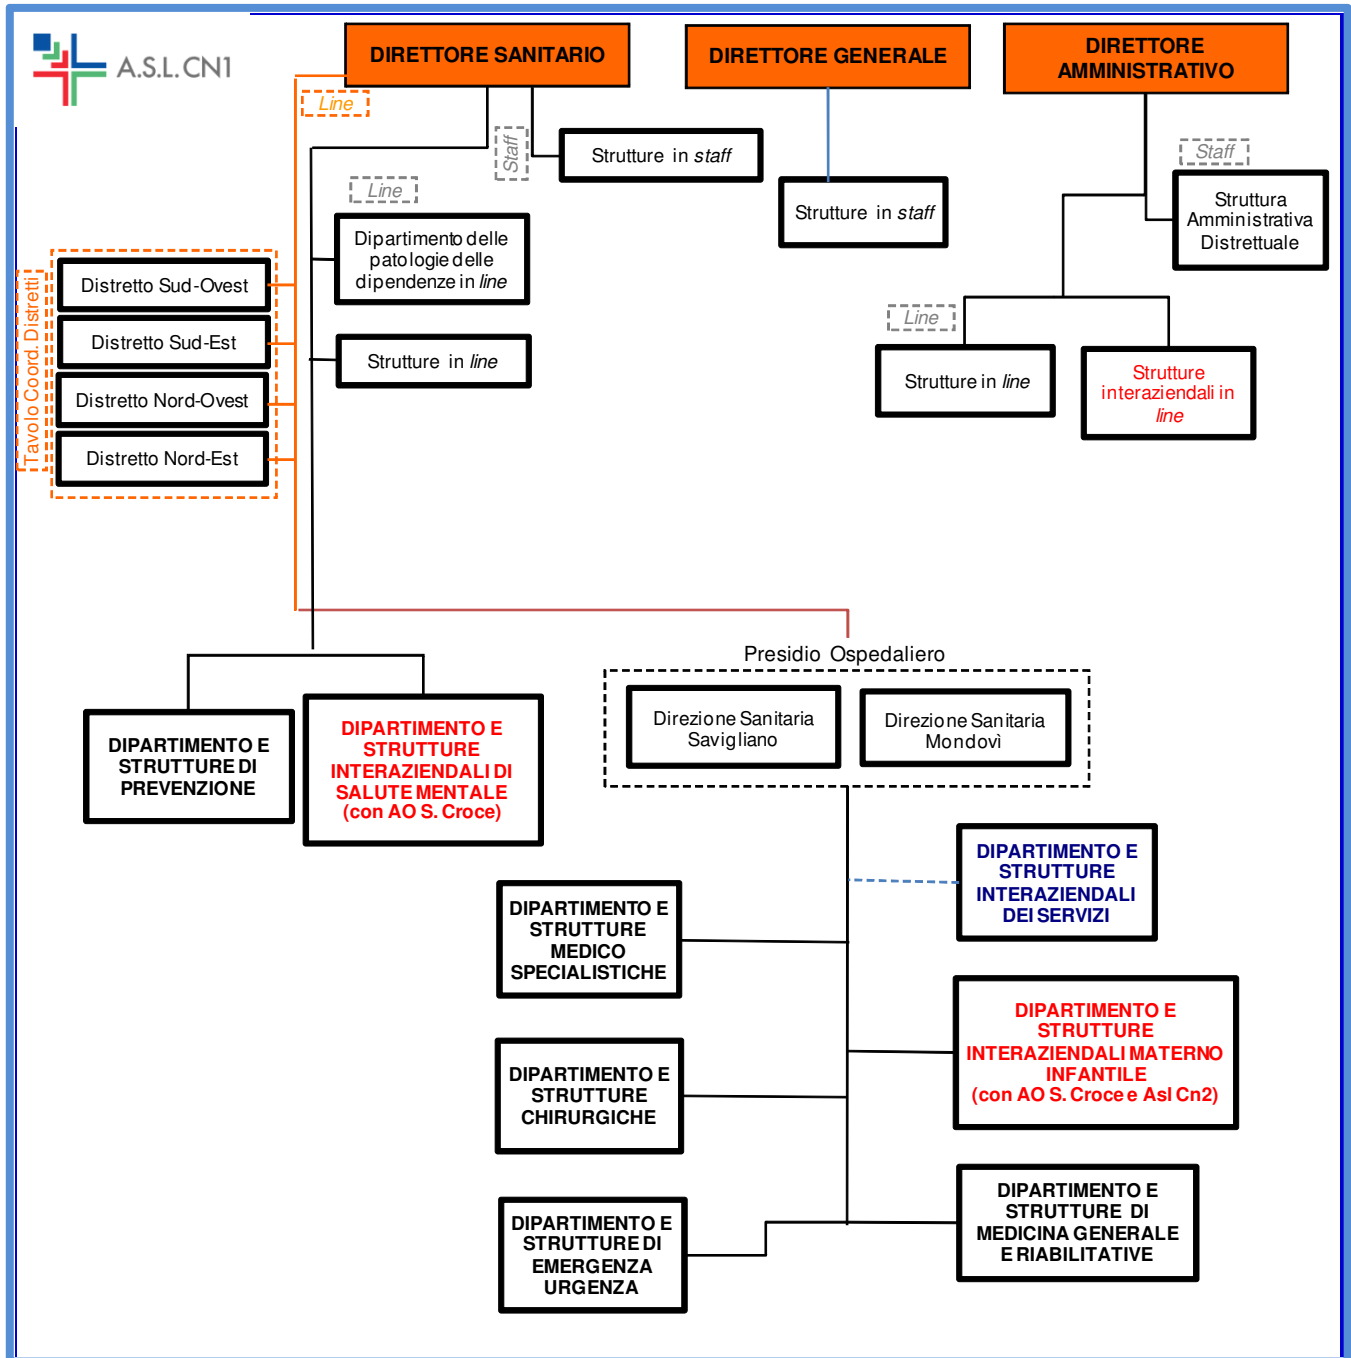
A.S.L. CN1

DIRETTORE SANITARIO

DIRETTORE GENERALE

DIRETTORE AMMINISTRATIVO

Line

Staff

Strutture in *staff*

Strutture in *staff*

Staff

Struttura Amministrativa Distrettuale

Line

Dipartimento delle patologie delle dipendenze in *line*

Strutture in *line*

Tavolo Coord. Distretti

Distretto Sud-Ovest

Distretto Sud-Est

Distretto Nord-Ovest

Distretto Nord-Est

Line

Strutture in *line*

Strutture interaziendali in *line*

Presidio Ospedaliero

Direzione Sanitaria Savigliano

Direzione Sanitaria Mondovì

DIPARTIMENTO E STRUTTURE DI PREVENZIONE

DIPARTIMENTO E STRUTTURE INTERAZIENDALI DI SALUTE MENTALE (con AO S. Croce)

DIPARTIMENTO E STRUTTURE INTERAZIENDALI DEI SERVIZI

DIPARTIMENTO E STRUTTURE MEDICO SPECIALISTICHE

DIPARTIMENTO E STRUTTURE INTERAZIENDALI MATERNO INFANTILE (con AO S. Croce e Asl Cn2)

DIPARTIMENTO E STRUTTURE CHIRURGICHE

DIPARTIMENTO E STRUTTURE DI EMERGENZA URGENZA

DIPARTIMENTO E STRUTTURE DI MEDICINA GENERALE E RIABILITATIVE